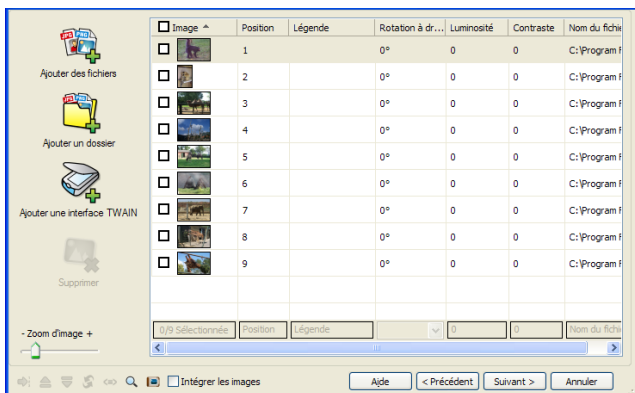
Ajouter des fichiers

Ajouter un dossier

Ajouter une interface TWAIN

Supprimer

- Zoom d'image +

| Image | Position | Légende | Rotation à dr... | Luminosité | Contraste | Nom du fichi |
|---|---|---|---|---|---|---|
| | 1 | | 0° | 0 | 0 | C:\Program F |
| | 2 | | 0° | 0 | 0 | C:\Program F |
| | 3 | | 0° | 0 | 0 | C:\Program F |
| | 4 | | 0° | 0 | 0 | C:\Program F |
| | 5 | | 0° | 0 | 0 | C:\Program F |
| | 6 | | 0° | 0 | 0 | C:\Program F |
| | 7 | | 0° | 0 | 0 | C:\Program F |
| | 8 | | 0° | 0 | 0 | C:\Program F |
| | 9 | | 0° | 0 | 0 | C:\Program F |

0/9 Sélectionnée | Position | Légende | 0 | 0 | Nom du fi

Intégrer les images

Aide | < Précédent | Suivant > | Annuler